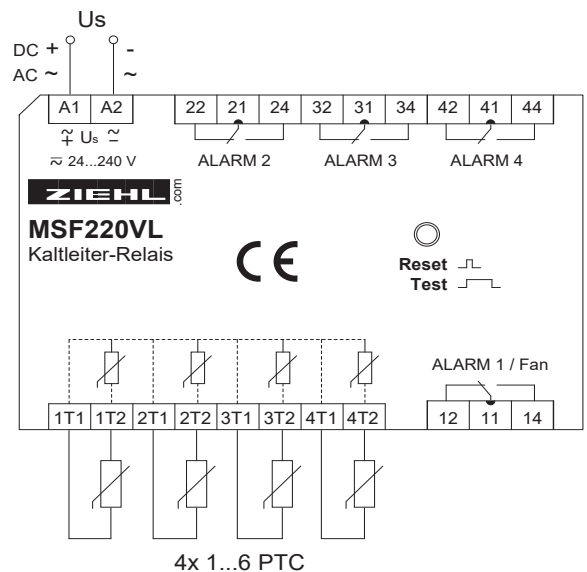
Us

DC +
AC ~

-
~

A1 A2

$\stackrel{\sim}{+}$ Us $\stackrel{\sim}{-}$

$\approx$ 24...240 V

22 21 24 32 31 34 42 41 44

ALARM 2 ALARM 3 ALARM 4

ZIEHL .com

MSF220VL
Kaltleiter-Relais

CE

Reset
Test

ALARM 1 / Fan

1T1 1T2 2T1 2T2 3T1 3T2 4T1 4T2

12 11 14

4x 1...6 PTC